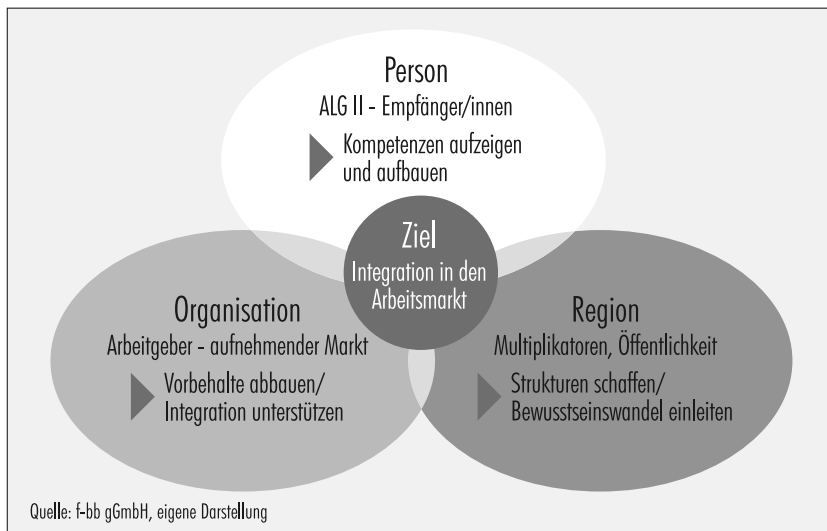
Person
ALG II - Empfänger/innen
Kompetenzen aufzeigen und aufbauen

Ziel
Integration in den Arbeitsmarkt

Organisation
Arbeitgeber - aufnehmender Markt
Vorbehalte abbauen/ Integration unterstützen

Region
Multiplikatoren, Öffentlichkeit
Strukturen schaffen/ Bewusstseinswandel einleiten

Quelle: f-bb gGmbH, eigene Darstellung